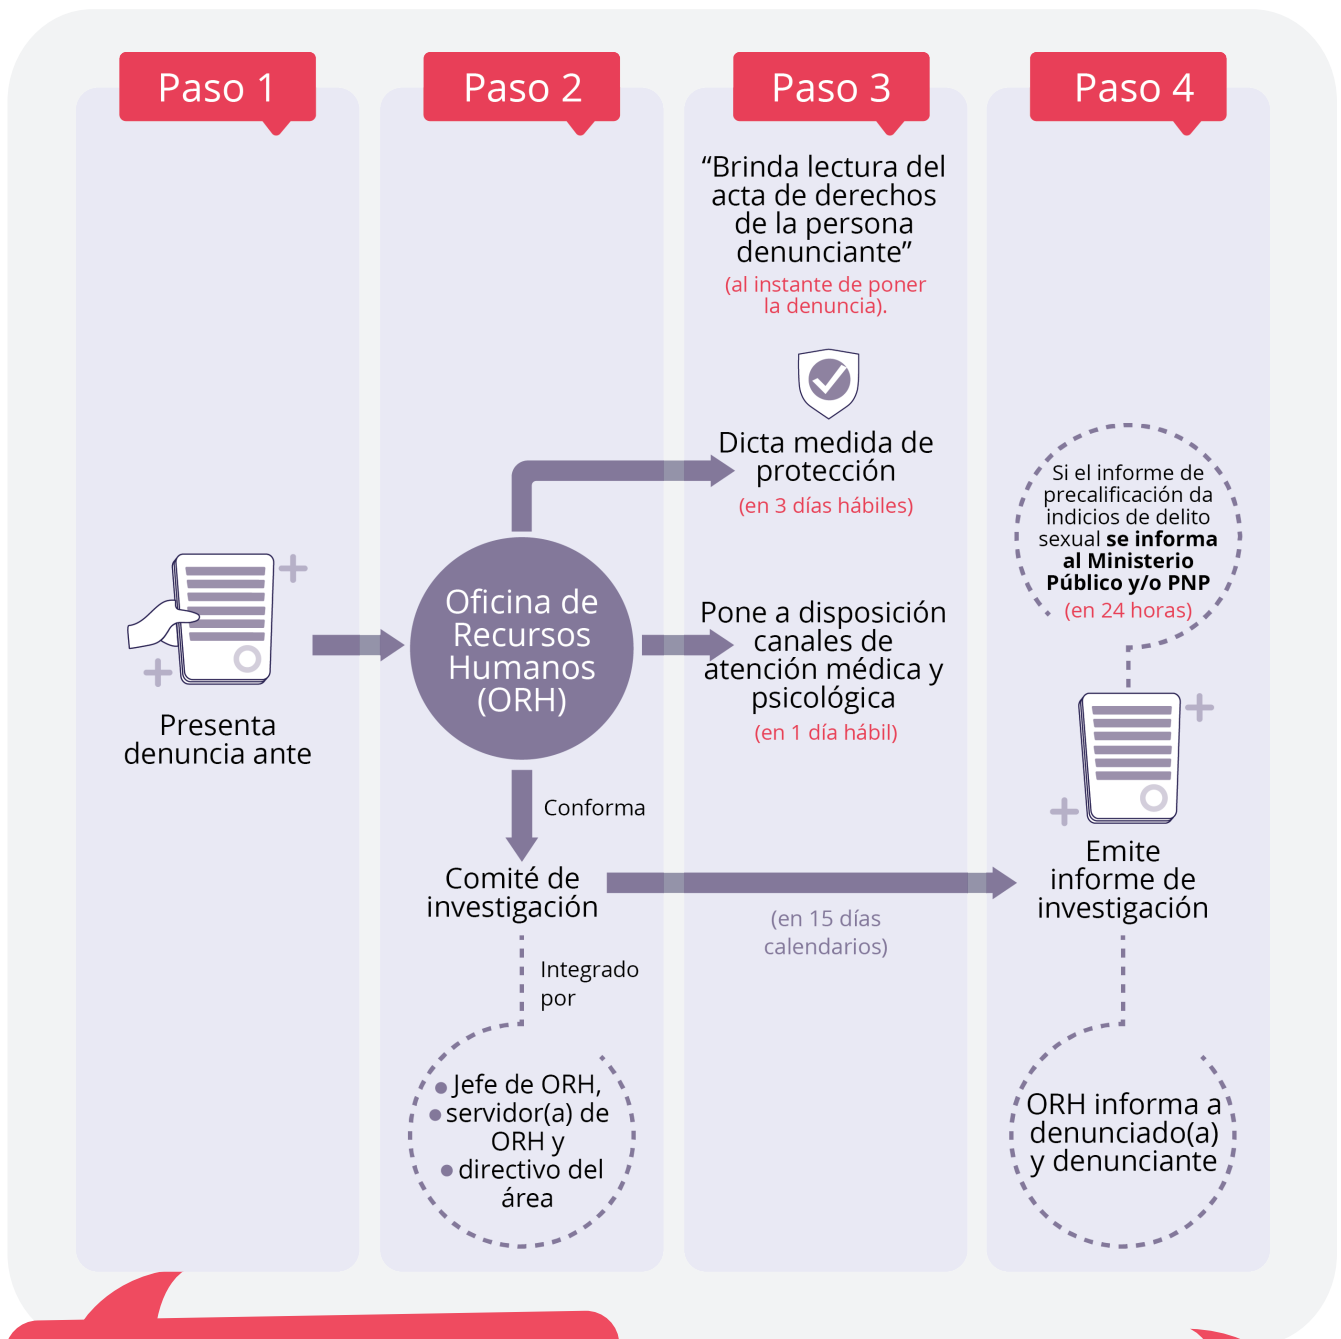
Paso 1

Paso 2

Paso 3

Paso 4

Presenta denuncia ante

Oficina de Recursos Humanos (ORH)

“Brinda lectura del acta de derechos de la persona denunciante”
(al instante de poner la denuncia).

Dicta medida de protección
(en 3 días hábiles)

Pone a disposición canales de atención médica y psicológica
(en 1 día hábil)

Conforma

Comité de investigación

Integrado por

• Jefe de ORH,
• servidor(a) de ORH y
• directivo del área

(en 15 días calendarios)

Si el informe de precalificación da indicios de delito sexual **se informa al Ministerio Público y/o PNP**
(en 24 horas)

Emite informe de investigación

ORH informa a denunciado(a) y denunciante